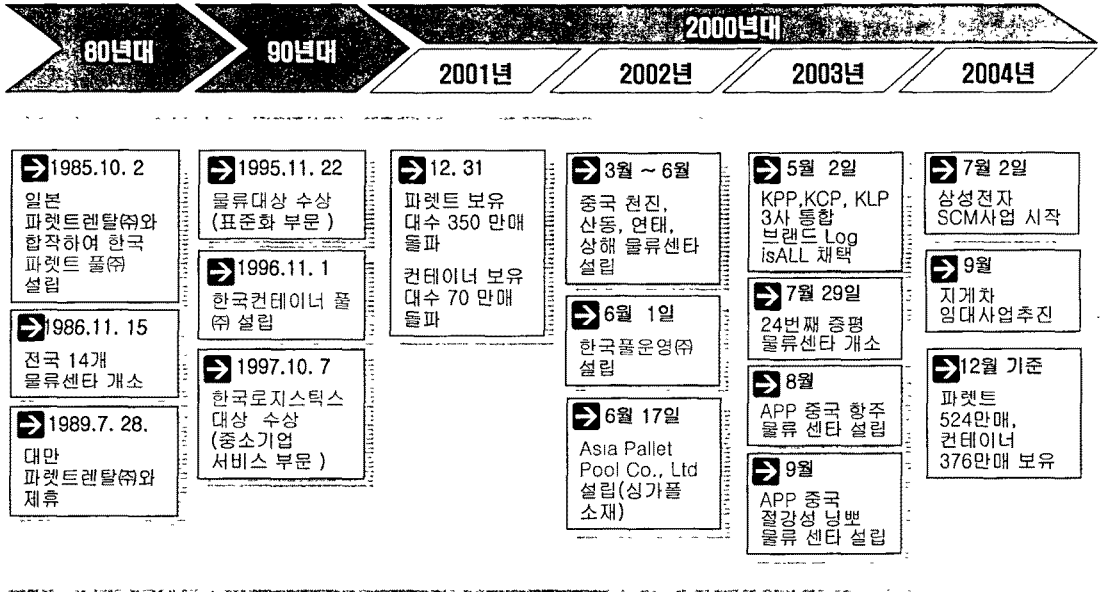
80년대

90년대

2000년대

2001년

2002년

2003년

2004년

1985.10. 2
일본 파렛트렌탈㈜와 합작하여 한국 파렛트 풀㈜ 설립

1986.11. 15
전국 14개 물류센타 개소

1989.7. 28.
대만 파렛트렌탈㈜와 제휴

1995.11. 22
물류대상 수상 (표준화 부문 )

1996.11. 1
한국컨테이너 풀㈜ 설립

1997.10. 7
한국로지스틱스 대상 수상 (중소기업 서비스 부문 )

12. 31
파렛트 보유 대수 350 만매 돌파

컨테이너 보유 대수 70 만매 돌파

3월 ~ 6월
중국 천진, 산동, 연태, 상해 물류센타 설립

6월 1일
한국풀운영㈜ 설립

6월 17일
Asia Pallet Pool Co., Ltd 설립(싱가폴 소재)

5월 2일
KPP,KCP, KLP 3사 통합 브랜드 Log isALL 채택

7월 29일
24번째 증평 물류센타 개소

8월
APP 중국 항주 물류 센타 설립

9월
APP 중국 절강성 닝뽀 물류 센타 설립

7월 2일
삼성전자 SCM사업 시작

9월
지게차 임대사업추진

12월 기준
파렛트 524만매, 컨테이너 376만매 보유